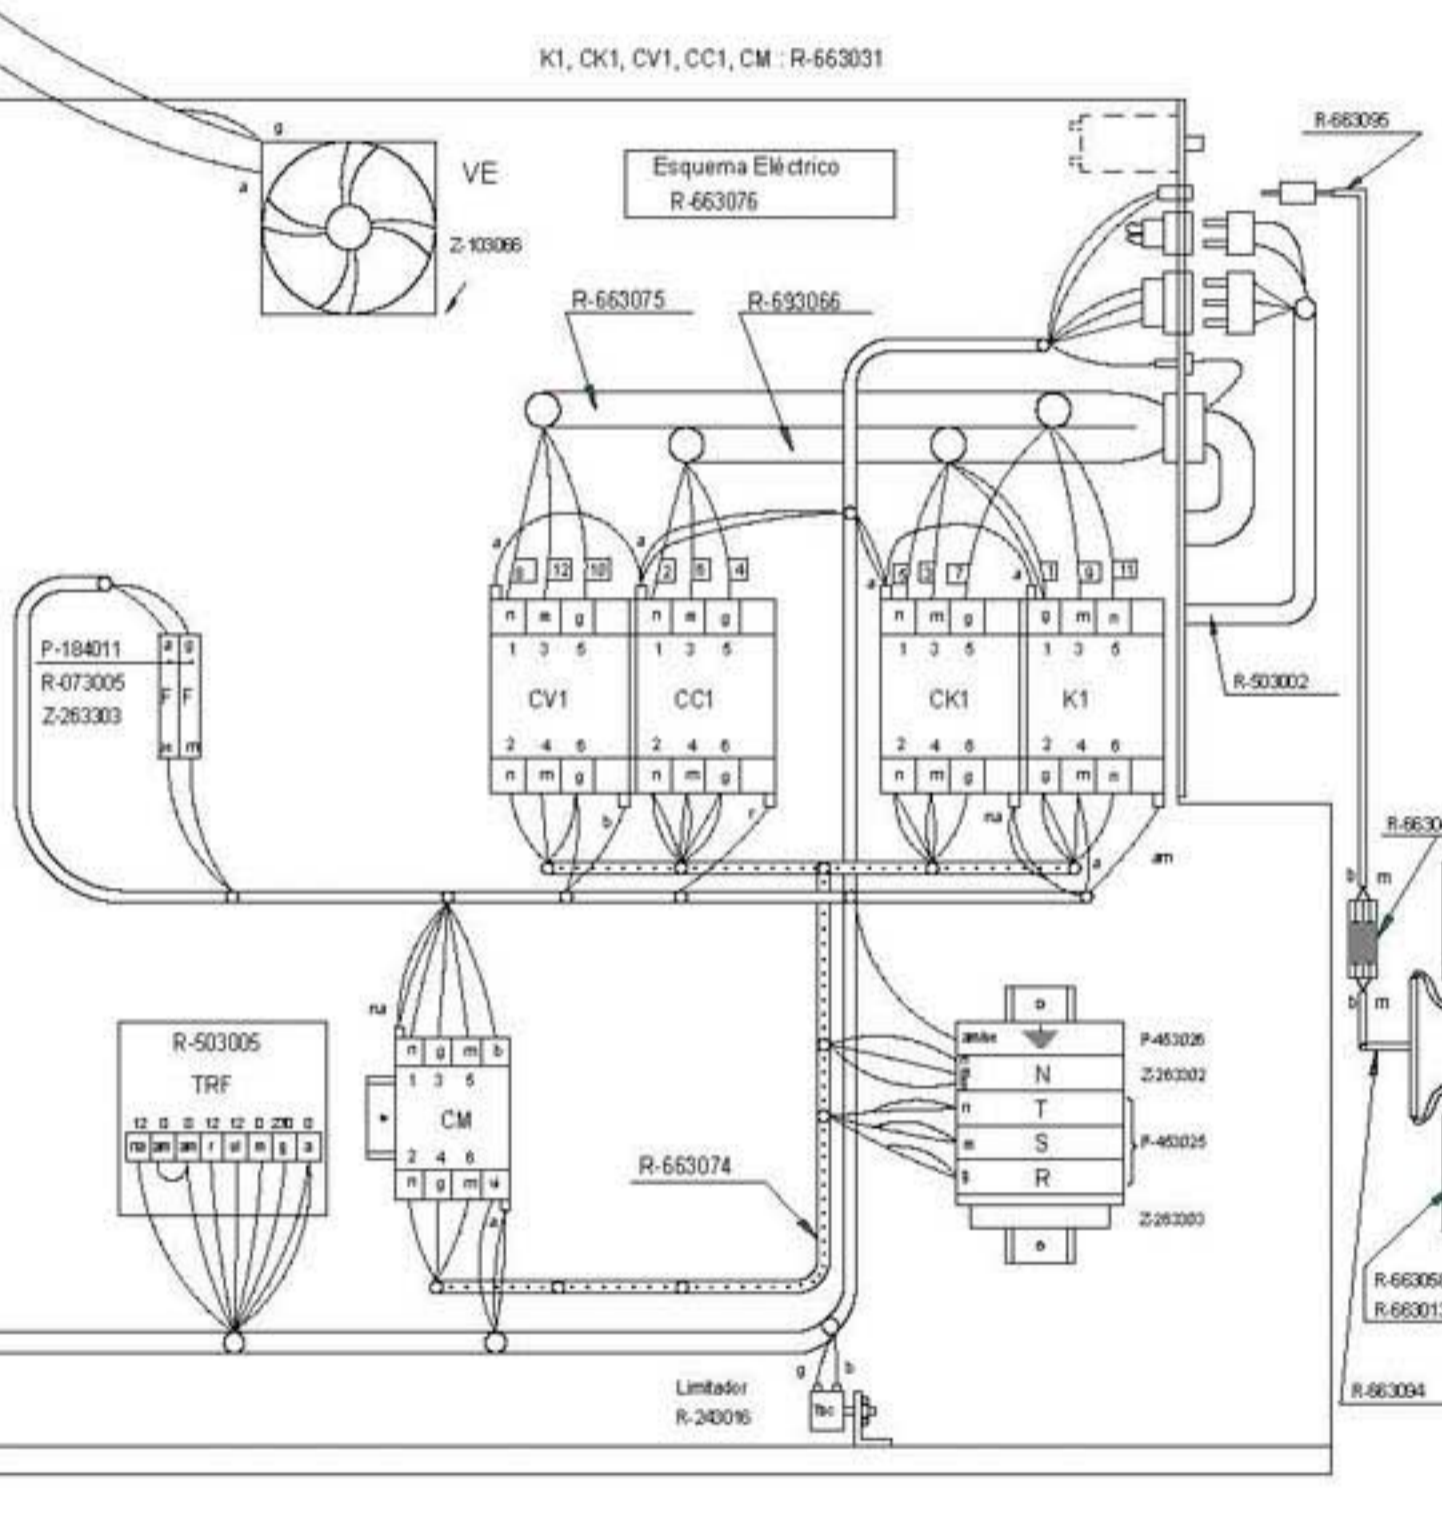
K1, CK1, CV1, CC1, CM : R-663031

g
a
VE
Z-103066

Esquema Eléctrico
R-663076

R-663095

R-663075
R-693066

a
g 12 10
2 8 4
a
5 3 7
a
1 9 11

n m g | n m g | n m g | g m n
1 3 5 | 1 3 5 | 1 3 5 | 1 3 5
CV1 | CC1 | CK1 | K1
2 4 6 | 2 4 6 | 2 4 6 | 2 4 6
n m g | n m g | n m g | g m n

P-184011
R-073005
Z-263303
a g
F F
m m

R-503002

b
r
na
a
am

R-6630

b m
b m

na
n g m b
1 3 5
CM
2 4 6
n g m a

R-503005
TRF
12 0 0 12 12 0 230 0
na am am r gl m g a

a

R-663074

p
am/ae
N
T
S
R
n
m
g
o

P-463026
Z-263302
P-463025
Z-263300

g b
Limitador
R-243016
fbc

R-66305
R-66301
R-663094